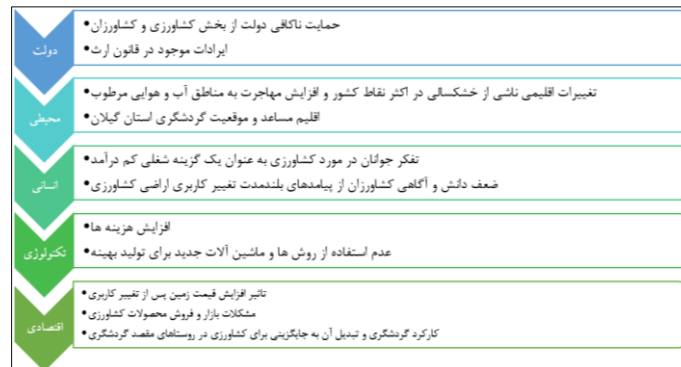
دولت
• حمایت ناکافی دولت از بخش کشاورزی و کشاورزان
• ایرادات موجود در قانون ارث

محیطی
• تغییرات اقلیمی ناشی از خشکسالی در اکثر نقاط کشور و افزایش مهاجرت به مناطق آب و هوایی مرطوب
• اقلیم مساعد و موقعیت گردشگری استان گیلان

انسانی
• تفکر جوانان در مورد کشاورزی به عنوان یک گزینه شغلی کم درآمد
• ضعف دانش و آگاهی کشاورزان از پیامدهای بلندمدت تغییر کاربری اراضی کشاورزی

تکنولوژی
• افزایش هزینه ها
• عدم استفاده از روش ها و ماشین آلات جدید برای تولید بهینه

اقتصادی
• تاثیر افزایش قیمت زمین پس از تغییر کاربری
• مشکلات بازار و فروش محصولات کشاورزی
• کارکرد گردشگری و تبدیل آن به جایگزینی برای کشاورزی در روستاهای مقصد گردشگری